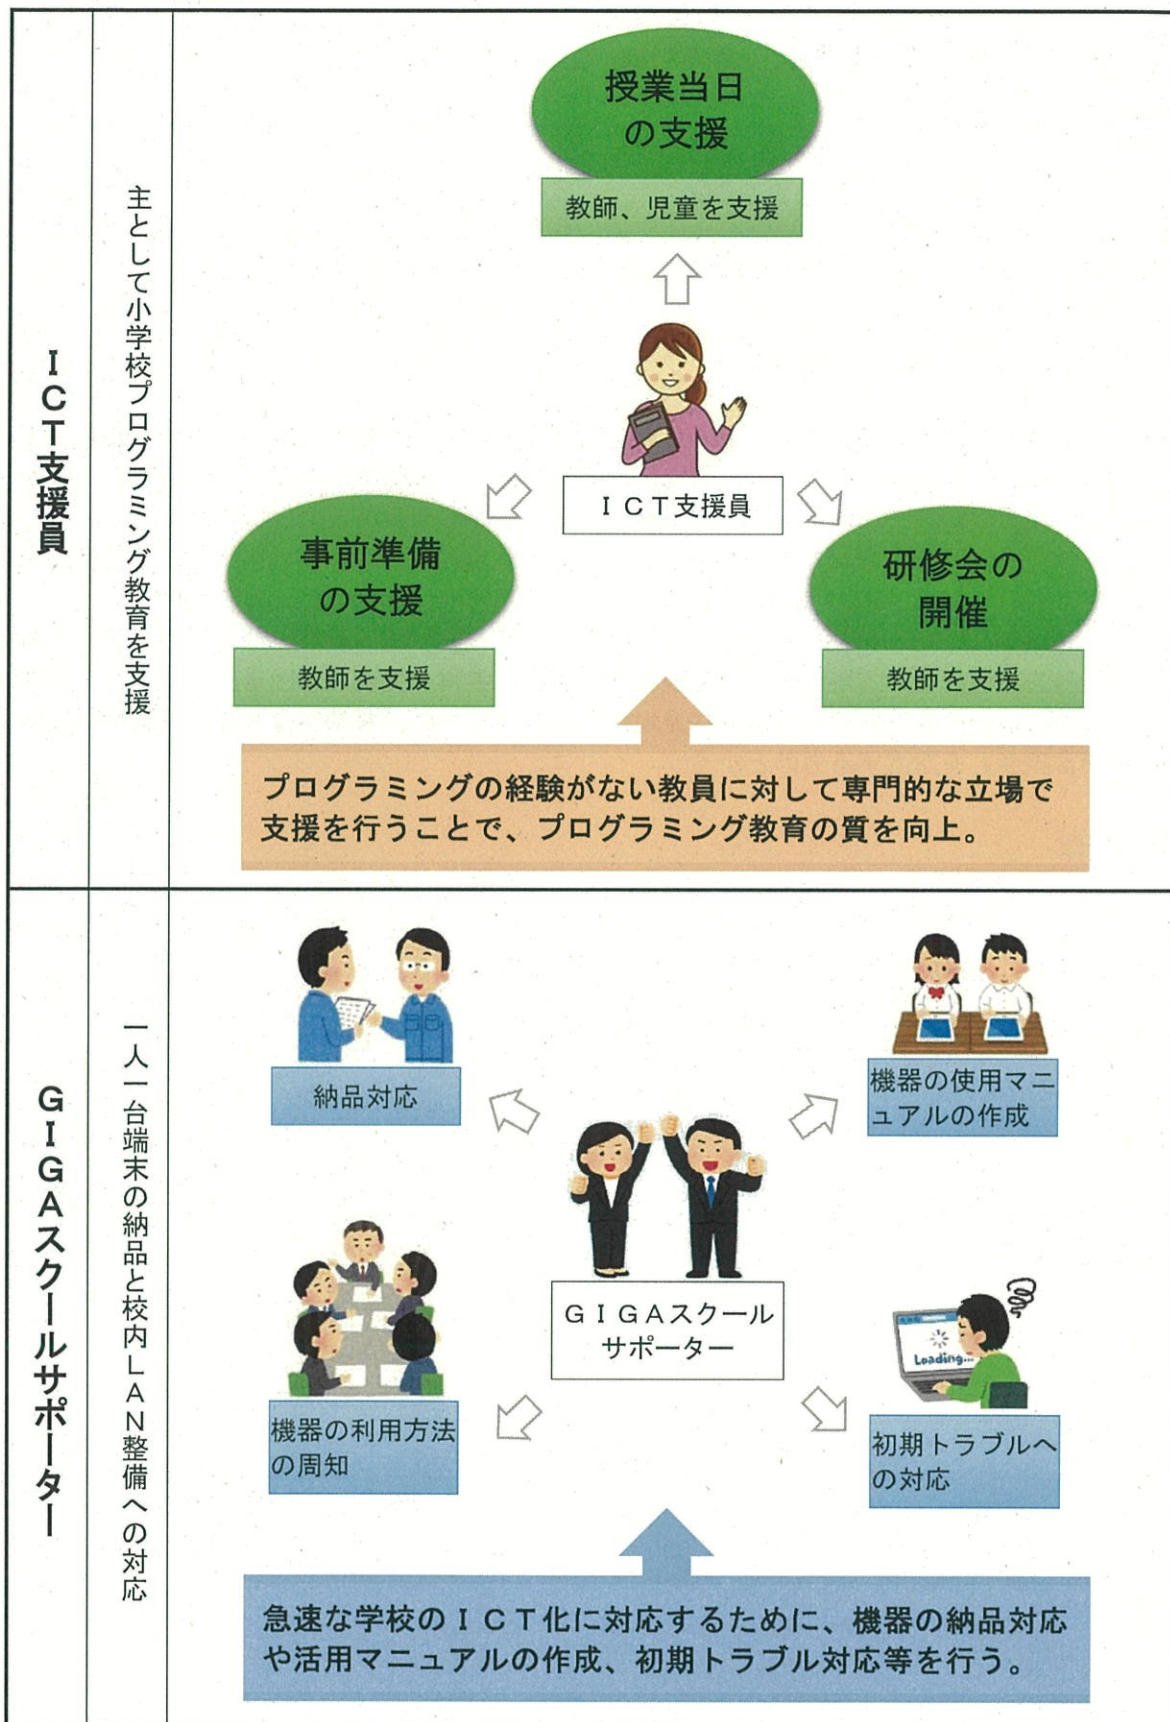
ＩＣＴ支援員

主として小学校プログラミング教育を支援

授業当日の支援

教師、児童を支援

ＩＣＴ支援員

事前準備の支援

教師を支援

研修会の開催

教師を支援

プログラミングの経験がない教員に対して専門的な立場で支援を行うことで、プログラミング教育の質を向上。

ＧＩＧＡスクールサポーター

一人一台端末の納品と校内ＬＡＮ整備への対応

納品対応

機器の使用マニュアルの作成

ＧＩＧＡスクールサポーター

機器の利用方法の周知

Loading...

初期トラブルへの対応

急速な学校のＩＣＴ化に対応するために、機器の納品対応や活用マニュアルの作成、初期トラブル対応等を行う。